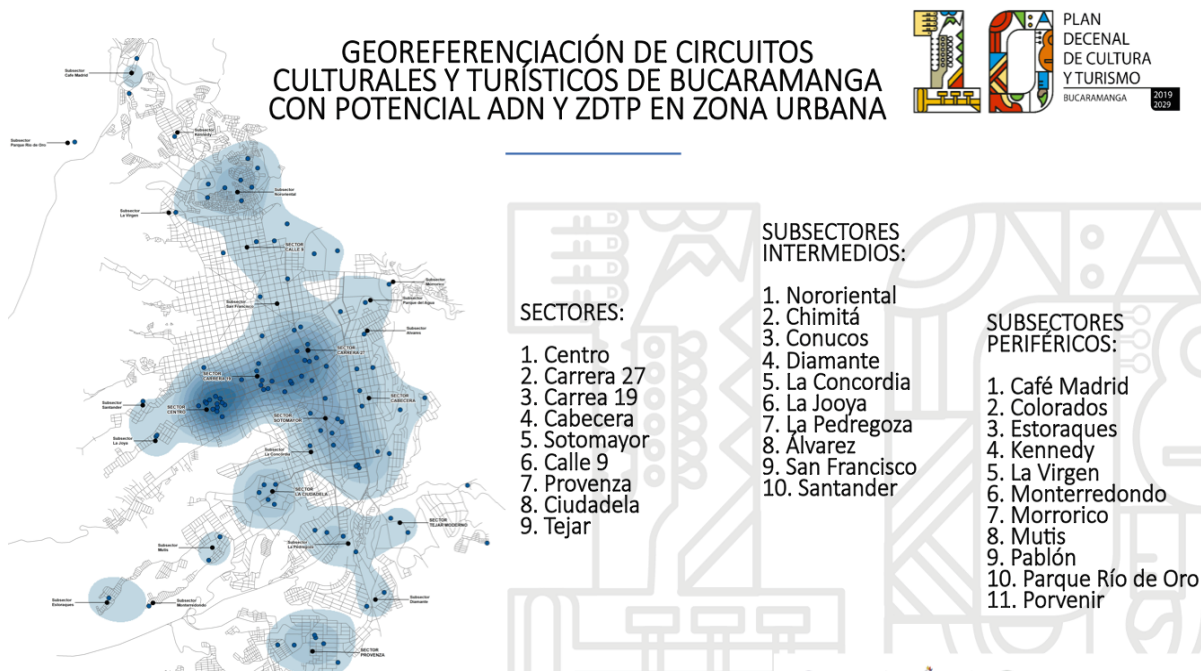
GEOREFERENCIACIÓN DE CIRCUITOS CULTURALES Y TURÍSTICOS DE BUCARAMANGA CON POTENCIAL ADN Y ZDTP EN ZONA URBANA

PLAN DECENAL DE CULTURA Y TURISMO
BUCARAMANGA 2019 2029

Subsector Café Madrid
Subsector Parque Río de Oro
Subsector Kennedy
Subsector Nororiental
Subsector La Virgen
SECTOR CALLE 9
Subsector Morrorico
Subsector Parque del Agua
Subsector San Francisco
Subsector Álvarez
SECTOR CARRERA 27
SECTOR CARRERA 19
Subsector Santander
SECTOR CENTRO
SECTOR CABECERA
SECTOR SOTOMAYOR
Subsector La Joya
Subsector La Concordia
SECTOR LA CIUDADELA
SECTOR TEJAR MODERNO
Subsector Mutis
Subsector La Pedregoza
Subsector Estoraques
Subsector Monterredondo
Subsector Diamante
SECTOR PROVENZA

SECTORES:
1. Centro
2. Carrera 27
3. Carrea 19
4. Cabecera
5. Sotomayor
6. Calle 9
7. Provenza
8. Ciudadela
9. Tejar

SUBSECTORES INTERMEDIOS:
1. Nororiental
2. Chimitá
3. Conucos
4. Diamante
5. La Concordia
6. La Jooya
7. La Pedregoza
8. Álvarez
9. San Francisco
10. Santander

SUBSECTORES PERIFÉRICOS:
1. Café Madrid
2. Colorados
3. Estoraques
4. Kennedy
5. La Virgen
6. Monterredondo
7. Morrorico
8. Mutis
9. Pablón
10. Parque Río de Oro
11. Porvenir